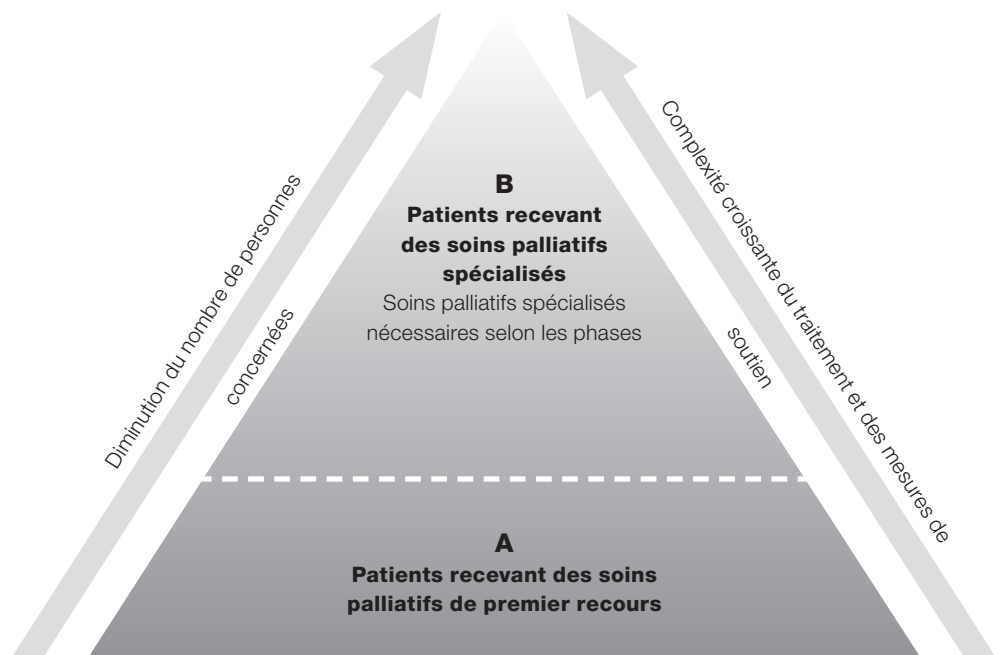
Diminution du nombre de personnes concernées

B
Patients recevant des soins palliatifs spécialisés
Soins palliatifs spécialisés nécessaires selon les phases

Complexité croissante du traitement et des mesures de soutien

A
Patients recevant des soins palliatifs de premier recours